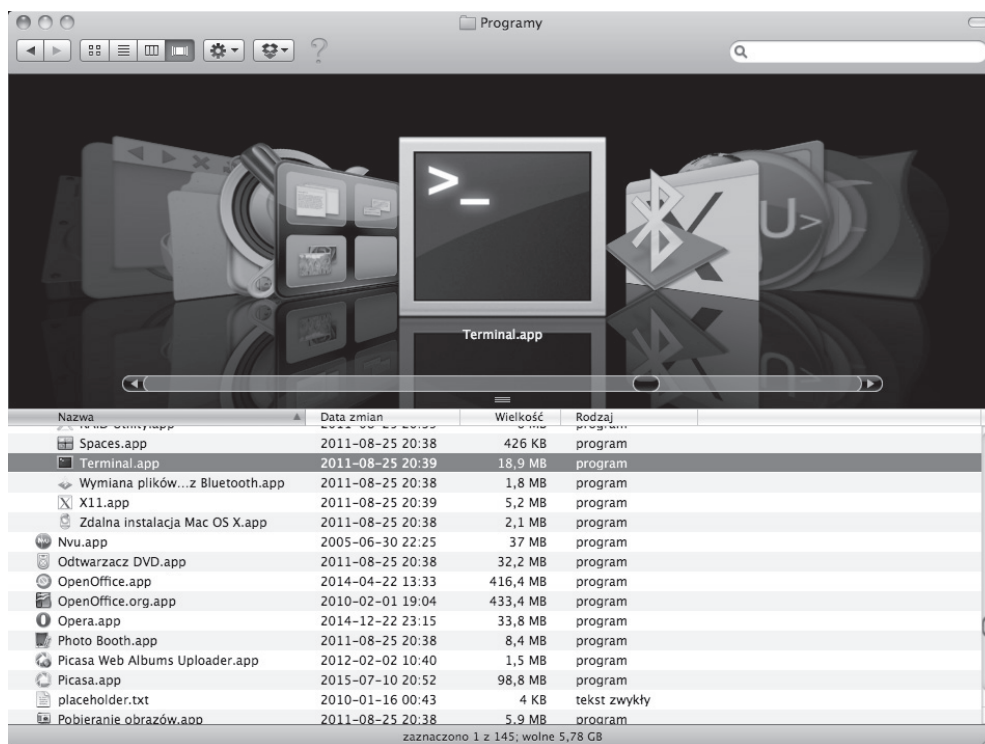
Programy

Terminal.app

| Nazwa | Data zmian | Wielkość | Rodzaj |
|---|---|---|---|
| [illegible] | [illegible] | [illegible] | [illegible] |
| Spaces.app | 2011-08-25 20:38 | 426 KB | program |
| Terminal.app | 2011-08-25 20:39 | 18,9 MB | program |
| Wymiana plików...z Bluetooth.app | 2011-08-25 20:38 | 1,8 MB | program |
| X11.app | 2011-08-25 20:39 | 5,2 MB | program |
| Zdalna instalacja Mac OS X.app | 2011-08-25 20:38 | 2,1 MB | program |
| Nvu.app | 2005-06-30 22:25 | 37 MB | program |
| Odtwarzacz DVD.app | 2011-08-25 20:38 | 32,2 MB | program |
| OpenOffice.app | 2014-04-22 13:33 | 416,4 MB | program |
| OpenOffice.org.app | 2010-02-01 19:04 | 433,4 MB | program |
| Opera.app | 2014-12-22 23:15 | 33,8 MB | program |
| Photo Booth.app | 2011-08-25 20:38 | 8,4 MB | program |
| Picasa Web Albums Uploader.app | 2012-02-02 10:40 | 1,5 MB | program |
| Picasa.app | 2015-07-10 20:52 | 98,8 MB | program |
| placeholder.txt | 2010-01-16 00:43 | 4 KB | tekst zwykły |
| Pobieranie obrazów.app | 2011-08-25 20:38 | 5,9 MB | program |

zaznaczono 1 z 145; wolne 5,78 GB